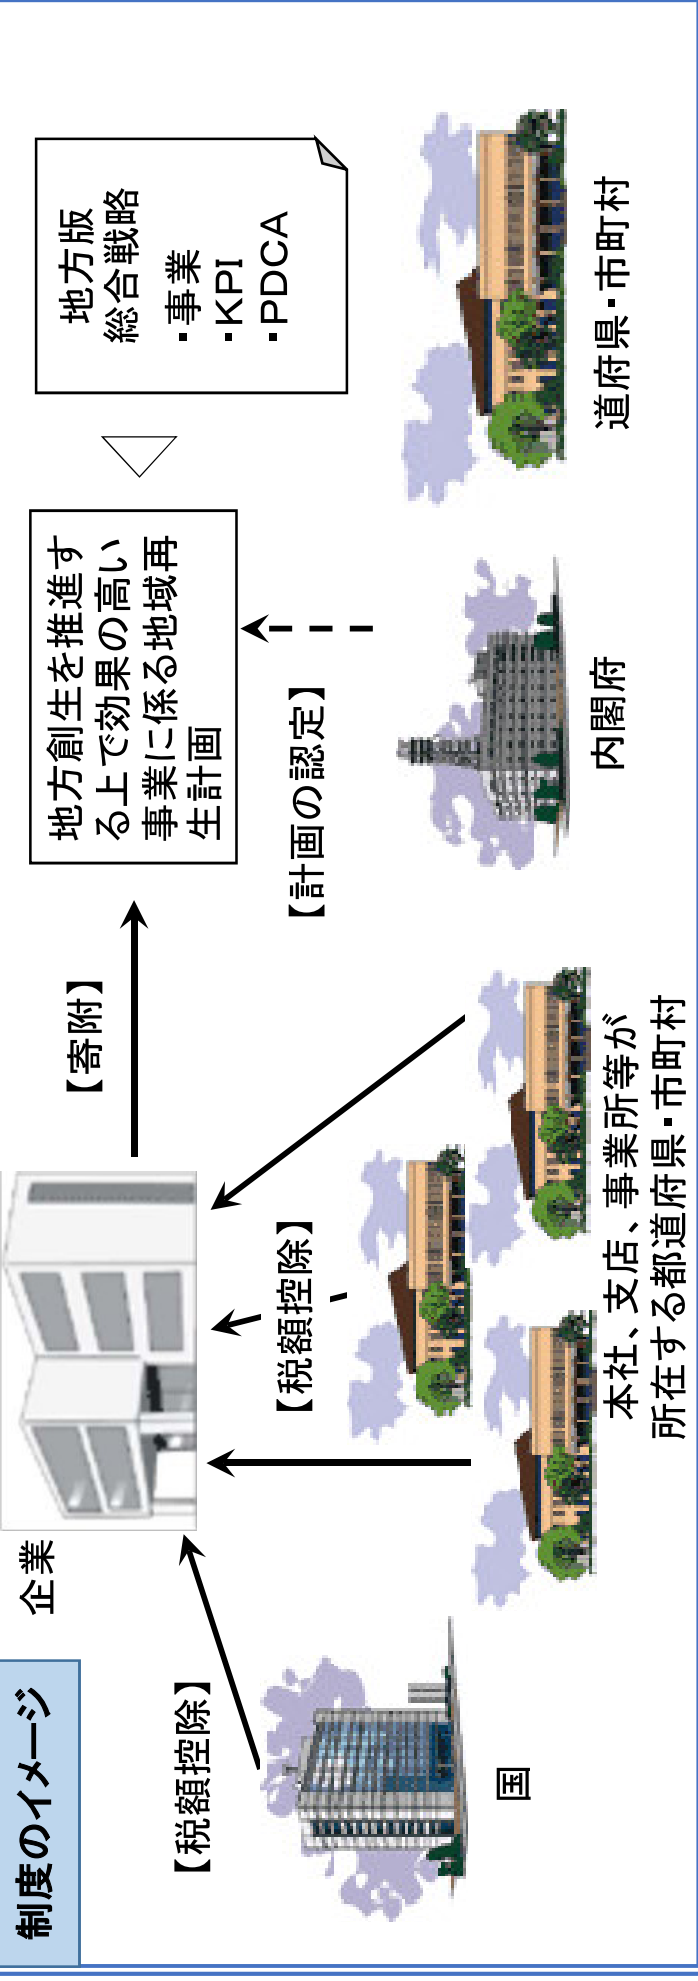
制度のイメージ

【税額控除】

国

企業

【寄附】

【税額控除】

本社、支店、事業所等が所在する都道府県・市町村

地方創生を推進する上で効果の高い事業に係る地域再生計画

【計画の認定】

内閣府

地方版総合戦略
・事業
・KPI
・PDCA

道府県・市町村